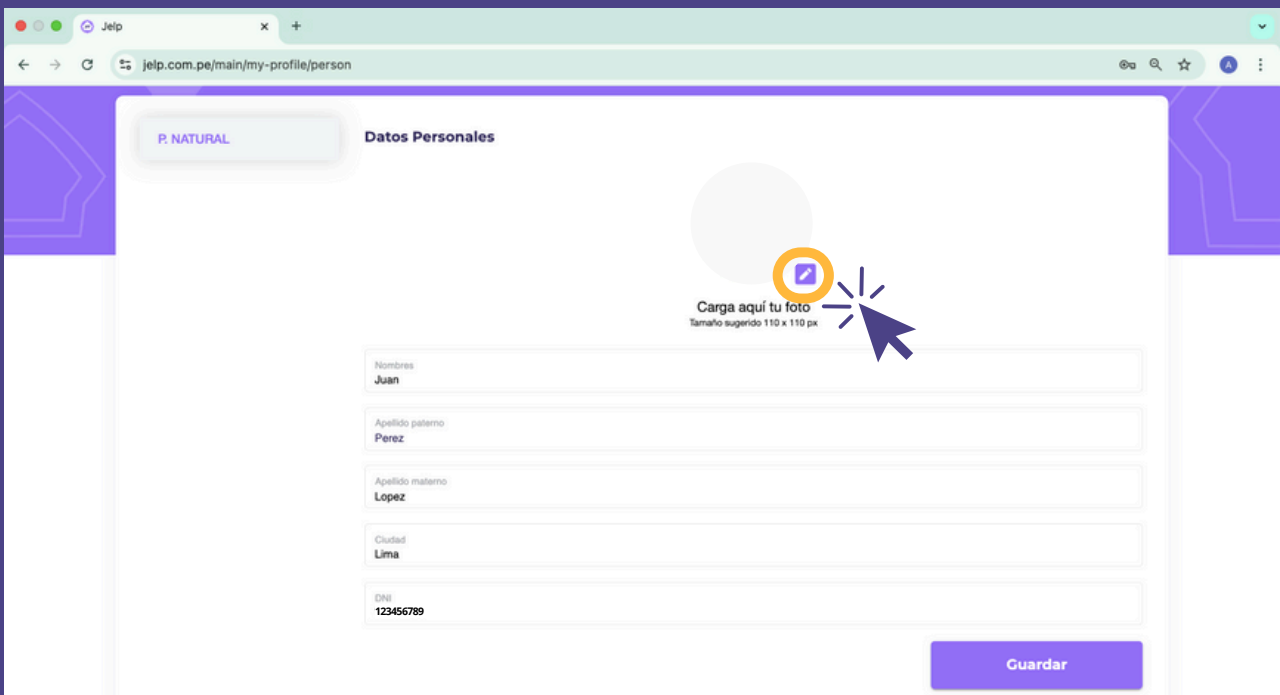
Jelp
jelp.com.pe/main/my-profile/person
A

P. NATURAL

Datos Personales

Carga aquí tu foto
Tamaño sugerido 110 x 110 px

Nombres
Juan

Apellido paterno
Perez

Apellido materno
Lopez

Ciudad
Lima

DNI
123456789

Guardar